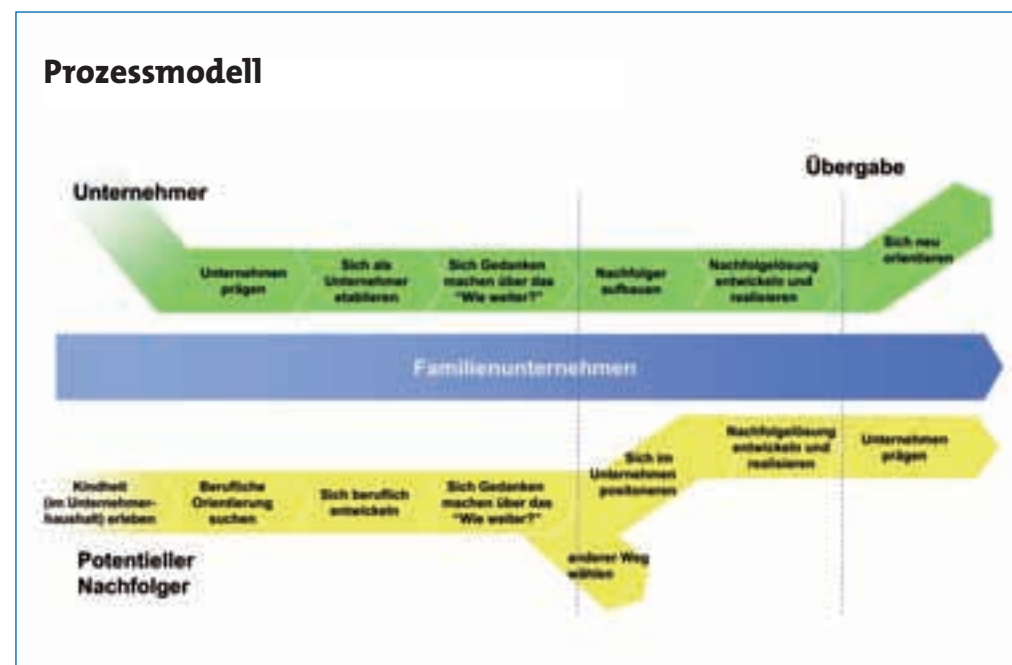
Prozessmodell

Übergabe

Unternehmer

Unternehmen prägen

Sich als Unternehmer etablieren

Sich Gedanken machen über das "Wie weiter?"

Nachfolger aufbauen

Nachfolgelösung entwickeln und realisieren

Sich neu orientieren

Familienunternehmen

Nachfolgelösung entwickeln und realisieren

Unternehmen prägen

Sich im Unternehmen positionieren

Kindheit (im Unternehmerhaushalt) erleben

Berufliche Orientierung suchen

Sich beruflich entwickeln

Sich Gedanken machen über das "Wie weiter?"

anderer Weg wählen

Potentieller Nachfolger